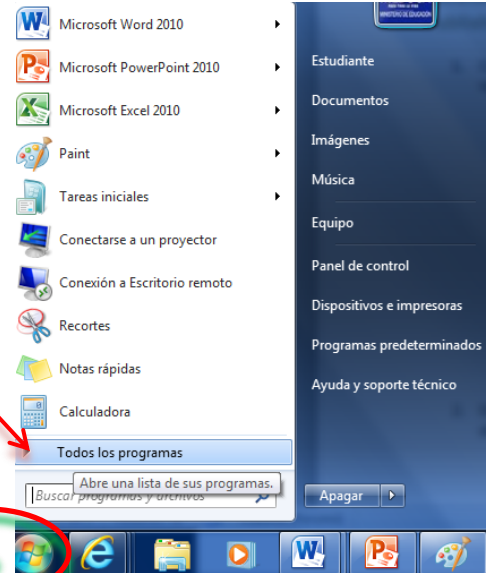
Microsoft Word 2010
Microsoft PowerPoint 2010
Microsoft Excel 2010
Paint
Tareas iniciales
Conectarse a un proyector
Conexión a Escritorio remoto
Recortes
Notas rápidas
Calculadora
Todos los programas
Abre una lista de sus programas.
Buscar programas y archivos

Estudiante
Documentos
Imágenes
Música
Equipo
Panel de control
Dispositivos e impresoras
Programas predeterminados
Ayuda y soporte técnico
Apagar